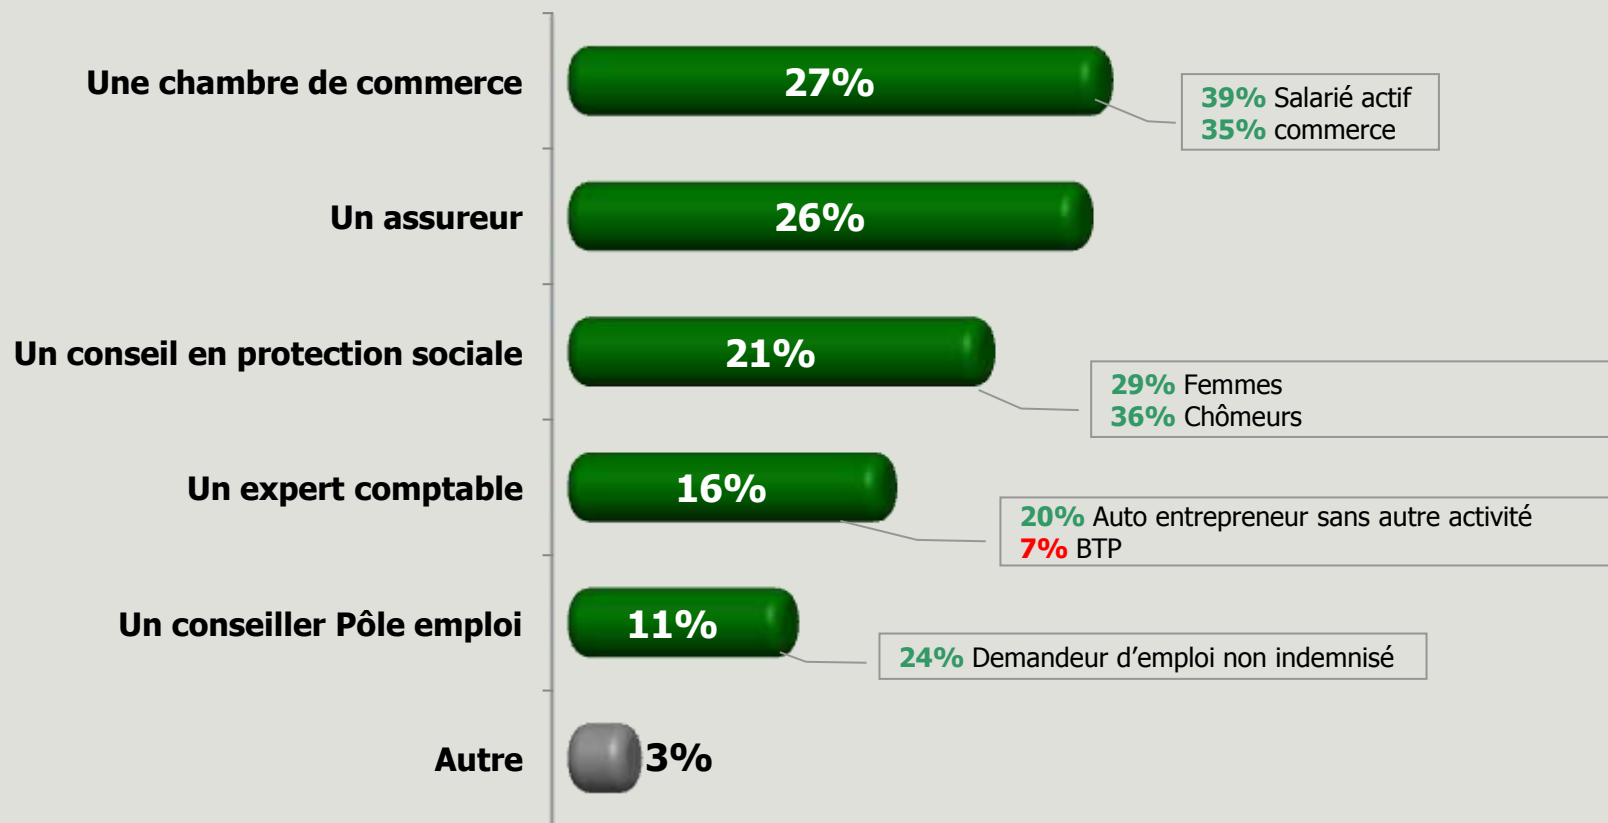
Une chambre de commerce 27%

39% Salarié actif
35% commerce

Un assureur 26%

Un conseil en protection sociale 21%

29% Femmes
36% Chômeurs

Un expert comptable 16%

20% Auto entrepreneur sans autre activité
7% BTP

Un conseiller Pôle emploi 11%

24% Demandeur d’emploi non indemnisé

Autre 3%